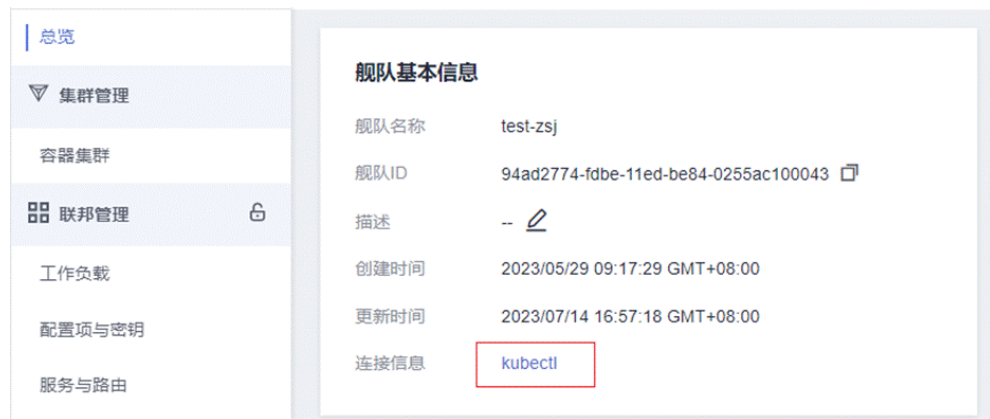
总览

集群管理

容器集群

联邦管理

工作负载

配置项与密钥

服务与路由

舰队基本信息

| 舰队名称 | test-zsj |
|---|---|
| 舰队ID | 94ad2774-fdbe-11ed-be84-0255ac100043 |
| 描述 | -- |
| 创建时间 | 2023/05/29 09:17:29 GMT+08:00 |
| 更新时间 | 2023/07/14 16:57:18 GMT+08:00 |
| 连接信息 | kubectl |